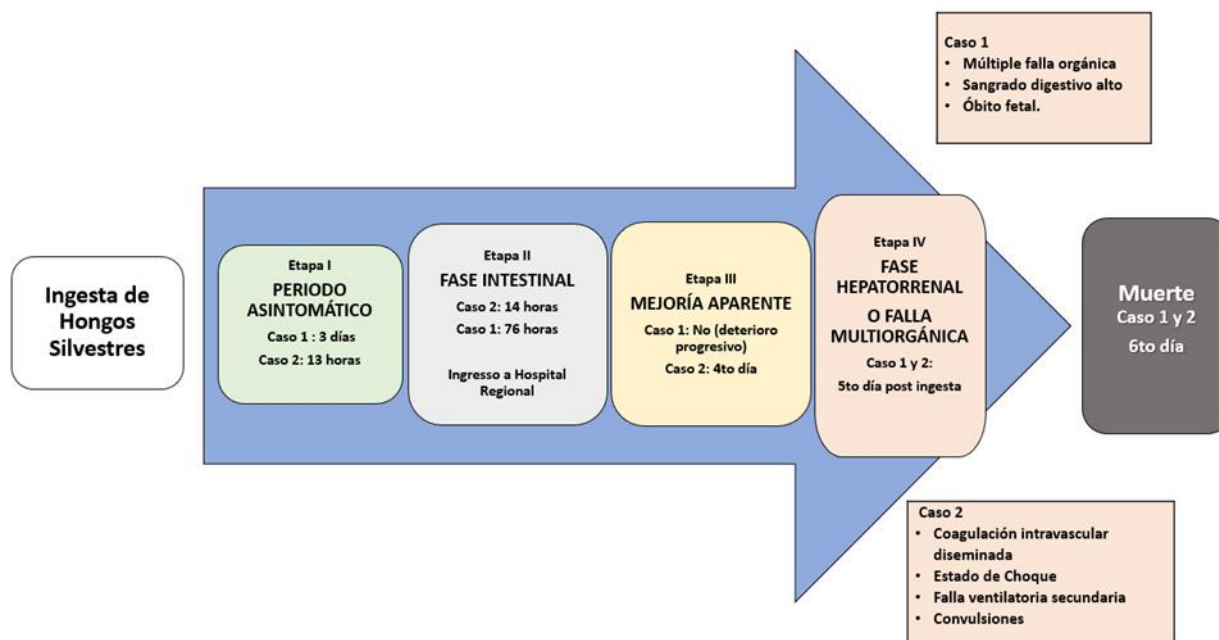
Caso 1
• Múltiple falla orgánica
• Sangrado digestivo alto
• Óbito fetal.

Ingesta de Hongos Silvestres

Etapa I
PERIODO ASINTOMÁTICO
Caso 1 : 3 días
Caso 2: 13 horas

Etapa II
FASE INTESTINAL
Caso 2: 14 horas
Caso 1: 76 horas
Ingresso a Hospital Regional

Etapa III
MEJORÍA APARENTE
Caso 1: No (deterioro progresivo)
Caso 2: 4to día

Etapa IV
FASE HEPATORRENAL
O FALLA MULTIORGÁNICA
Caso 1 y 2:
5to día post ingesta

Muerte
Caso 1 y 2
6to día

Caso 2
• Coagulación intravascular diseminada
• Estado de Choque
• Falla ventilatoria secundaria
• Convulsiones